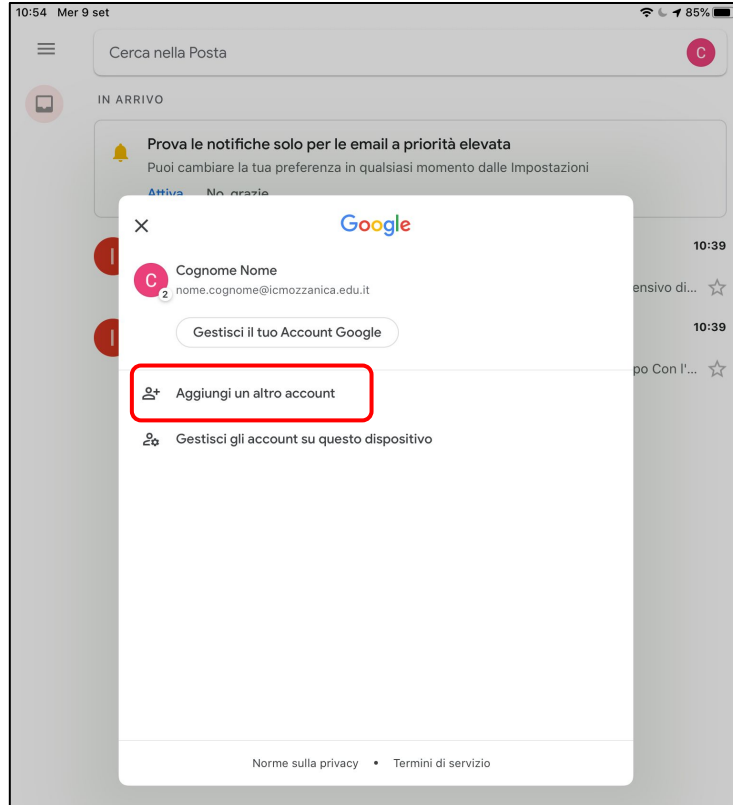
10:54 Mer 9 set
85%

Cerca nella Posta
C

IN ARRIVO

Prova le notifiche solo per le email a priorità elevata
Puoi cambiare la tua preferenza in qualsiasi momento dalle Impostazioni
Attiva No, grazie

10:39
ensivo di...
10:39
po Con l'...

×
Google

C
2
Cognome Nome
nome.cognome@icmozzanica.edu.it

Gestisci il tuo Account Google

Aggiungi un altro account

Gestisci gli account su questo dispositivo

Norme sulla privacy • Termini di servizio